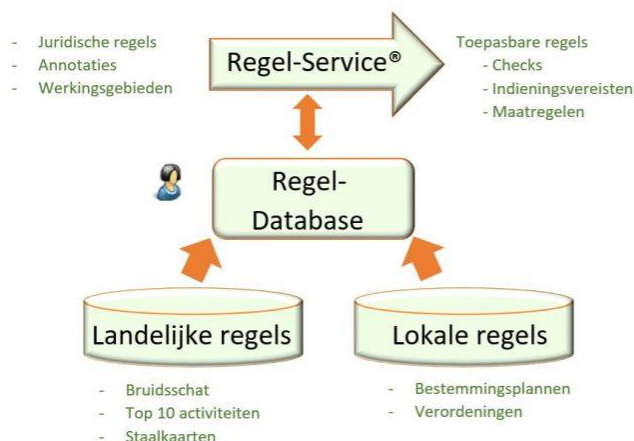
- Juridische regels
- Annotaties
- Werkingsgebieden

Regel-Service®

Toepasbare regels
- Checks
- Indieningsvereisten
- Maatregelen

Regel-Database

Landelijke regels

Lokale regels

- Bruidsschat
- Top 10 activiteiten
- Staalkaarten

- Bestemmingsplannen
- Verordeningen